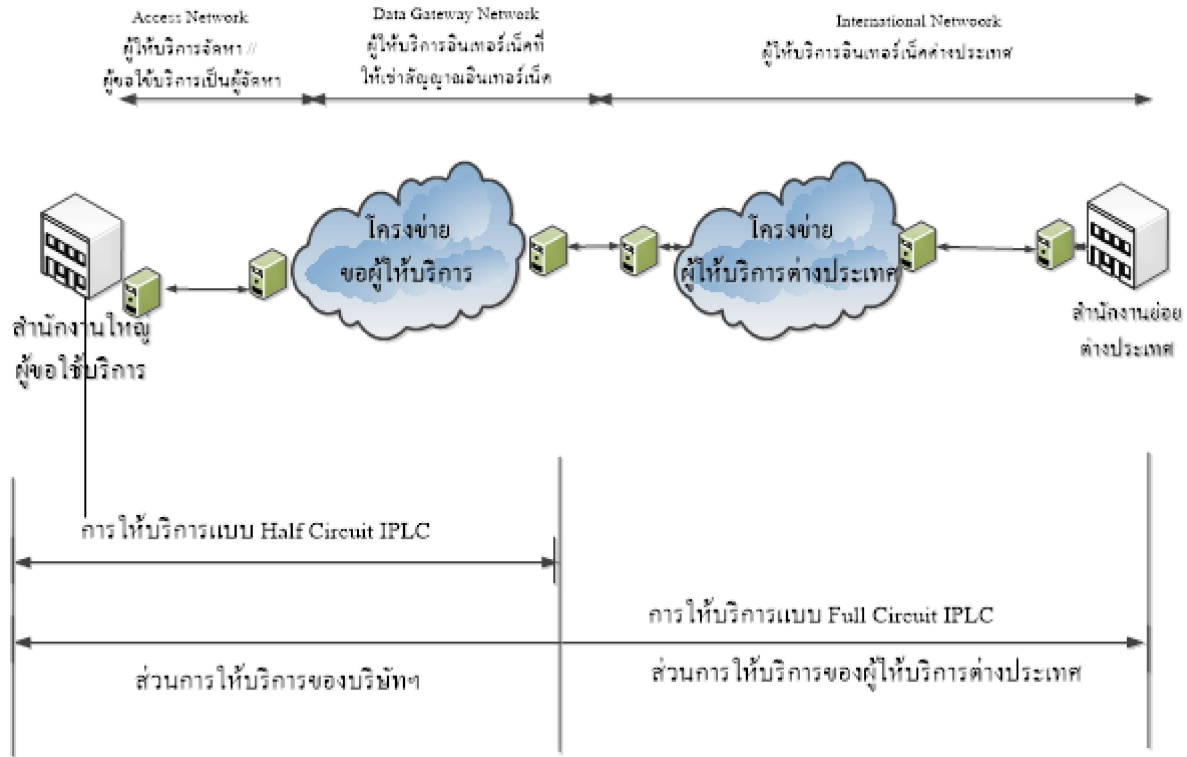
Access Network
ผู้ให้บริการจัดหา //
ผู้ขอใช้บริการเป็นผู้จัดหา

Data Gateway Network
ผู้ให้บริการอินเทอร์เน็ตที่
ให้เช่าสัญญาณอินเทอร์เน็ต

International Netwoork
ผู้ให้บริการอินเทอร์เน็ตต่างประเทศ

โครงข่าย
ขอผู้ให้บริการ

โครงข่าย
ผู้ให้บริการต่างประเทศ

สำนักงานใหญ่
ผู้ขอใช้บริการ

สำนักงานย่อย
ต่างประเทศ

การให้บริการแบบ Half Circuit IPLC

การให้บริการแบบ Full Circuit IPLC

ส่วนการให้บริการของบริษัทฯ

ส่วนการให้บริการของผู้ให้บริการต่างประเทศ